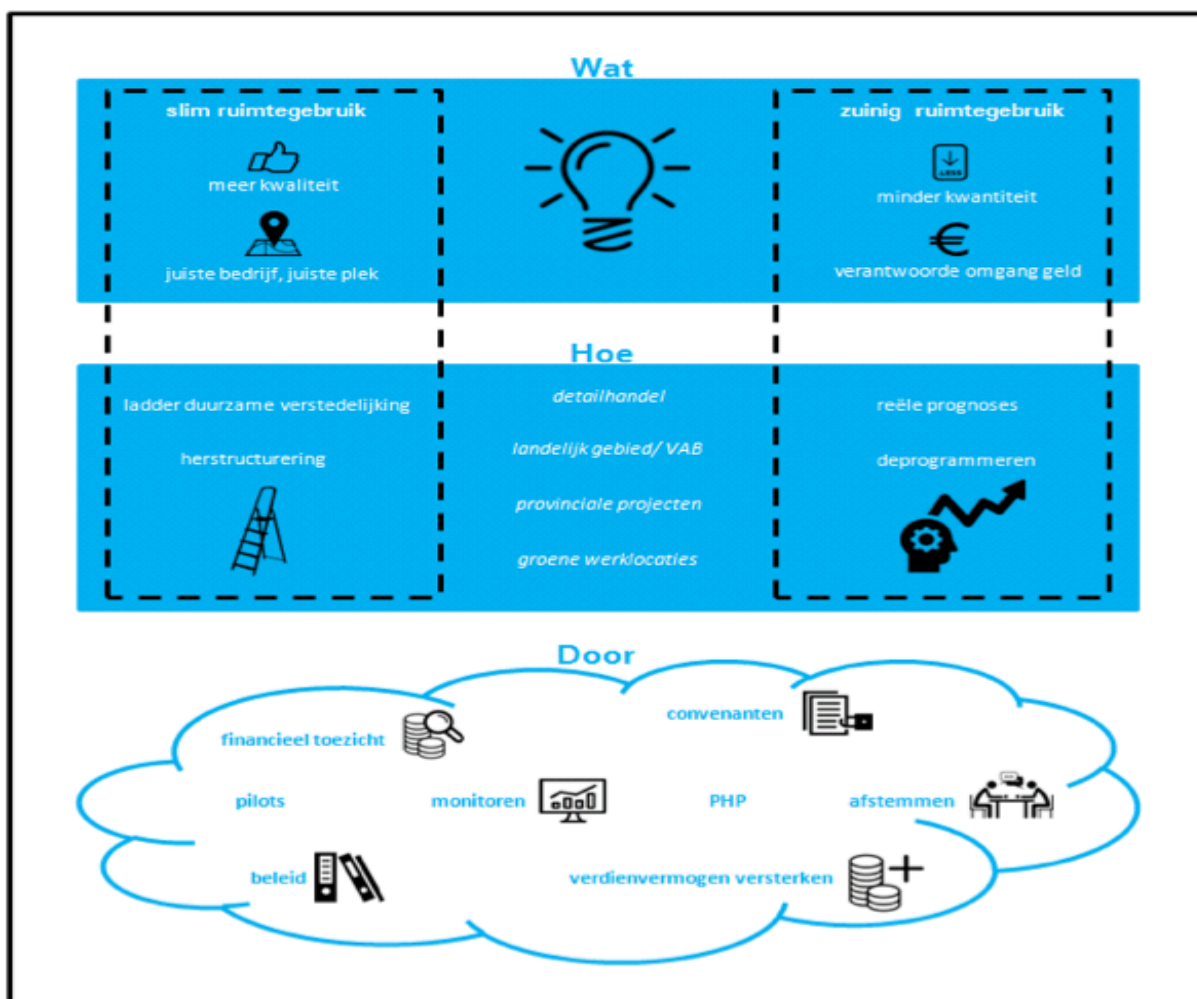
Wat

slim ruimtegebruik

meer kwaliteit

juiste bedrijf, juiste plek

zuinig ruimtegebruik

LESS

minder kwantiteit

€

verantwoorde omgang geld

Hoe

ladder duurzame verstedelijking

herstructurering

detailhandel

landelijk gebied/ VAB

provinciale projecten

groene werklocaties

reële prognoses

deprogrammeren

Door

financieel toezicht

convenanten

pilots

monitoren

PHP

afstemmen

beleid

verdienvermogen versterken